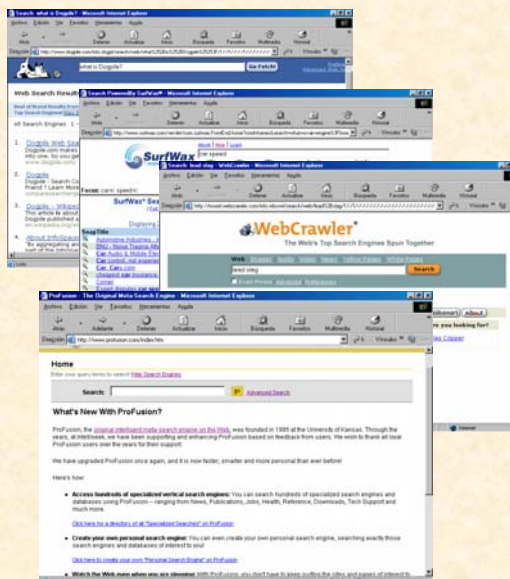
Search: what is Dogpile? - Microsoft Internet Explorer

Archivo Edición Ver Favoritos Herramientas Ayuda

Atrás Detener Actualizar Inicio Búsqueda Favoritos Multimedia Historial

Dirección http://www.dogpile.com/info.dogpl/search/web/what%2Bis%2Bdogpile%3F

what is Dogpile?

Go Fetch!

Web Search Results

All Search Engines

1. Dogpile Web Sea
Dogpile.com makes
into one. So you ge
www.dogpile.com

2. Dogpile
Dogpile - Search Co
friend ? Learn More

3. Dogpile - Wikiped
This article is about
Dogpile published a
en.wikipedia.org/wi

4. About InfoSpace

Listo

Search Powered by SurfWax - Microsoft Internet Explorer

Archivo Edición Ver Favoritos Herramientas Ayuda

Atrás Detener Actualizar Inicio Búsqueda Favoritos Multimedia Historial

Dirección http://www.surfwax.com/

SurfWax

car speed

Focus: cars: speed

SurfWax Sea

Displaying

Snap Title
Automotive Industries
BMU - News Tracing M
Car Audio & Mobile Ele
Car control, car experie
Car Cars.com
Changed car insurance
Corner

Search: lead slag - WebCrawler - Microsoft Internet Explorer

Archivo Edición Ver Favoritos Herramientas Ayuda

Atrás Detener Actualizar Inicio Búsqueda Favoritos Multimedia Historial

Dirección http://msxml.webcrawler.com/info.wbcrwl/search/web/lead%2Bslag

WebCrawler

The Web's Top Search Engines Spun Together

Web Images Audio Video News Yellow Pages White Pages

lead slag

Search

Exact Phrase Advanced Preferences

okmark About

re you looking for?

ag Copper

ProFusion - The Original Meta Search Engine - Microsoft Internet Explorer

Archivo Edición Ver Favoritos Herramientas Ayuda

Atrás Adelante Detener Actualizar Inicio Búsqueda Favoritos Multimedia Historial

Dirección http://www.profusion.com/index.htm

Home

Enter your query terms to search Web Search Engines

Search: Advanced Search

What's New With ProFusion?

ProFusion, the original intelligent meta-search engine on the Web, was founded in 1995 at the University of Kansas. Through the years, at Intelliseek, we have been supporting and enhancing ProFusion based on feedback from users. We wish to thank all loyal ProFusion users over the years for their support.

We have upgraded ProFusion once again, and it is now faster, smarter and more personal than ever before!

Here's how:

Access hundreds of specialized vertical search engines: You can search hundreds of specialized search engines and databases using ProFusion -- ranging from News, Publications, Jobs, Health, Reference, Downloads, Tech Support and much more.

Click here for a directory of all "Specialized Searches" on ProFusion

Create your own personal search engine: You can even create your own personal search engine, searching exactly those search engines and databases of interest to you!

Click here to create your own "Personal Search Engine" on ProFusion

Watch the Web even when you are sleeping: With ProFusion you don't have to keep surfing the sites and pages of interest to

Internet